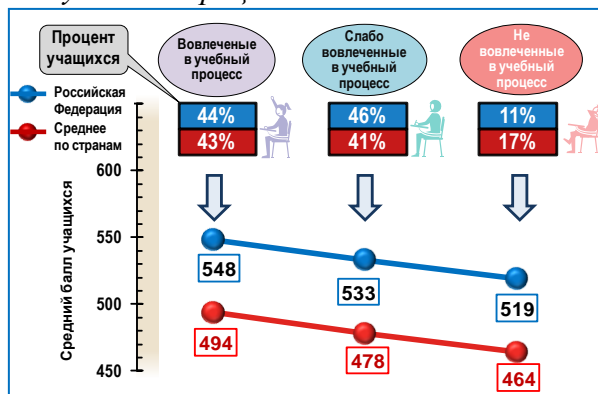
Процент учащихся

Вовлеченные в учебный процесс

Слабо вовлеченные в учебный процесс

Не вовлеченные в учебный процесс

Российская Федерация

Среднее по странам

| | Вовлеченные в учебный процесс | Слабо вовлеченные в учебный процесс | Не вовлеченные в учебный процесс |
|---|---|---|---|
| Российская Федерация | 44% | 46% | 11% |
| Среднее по странам | 43% | 41% | 17% |

Средний балл учащихся

600
550
500
450

548
533
519
494
478
464